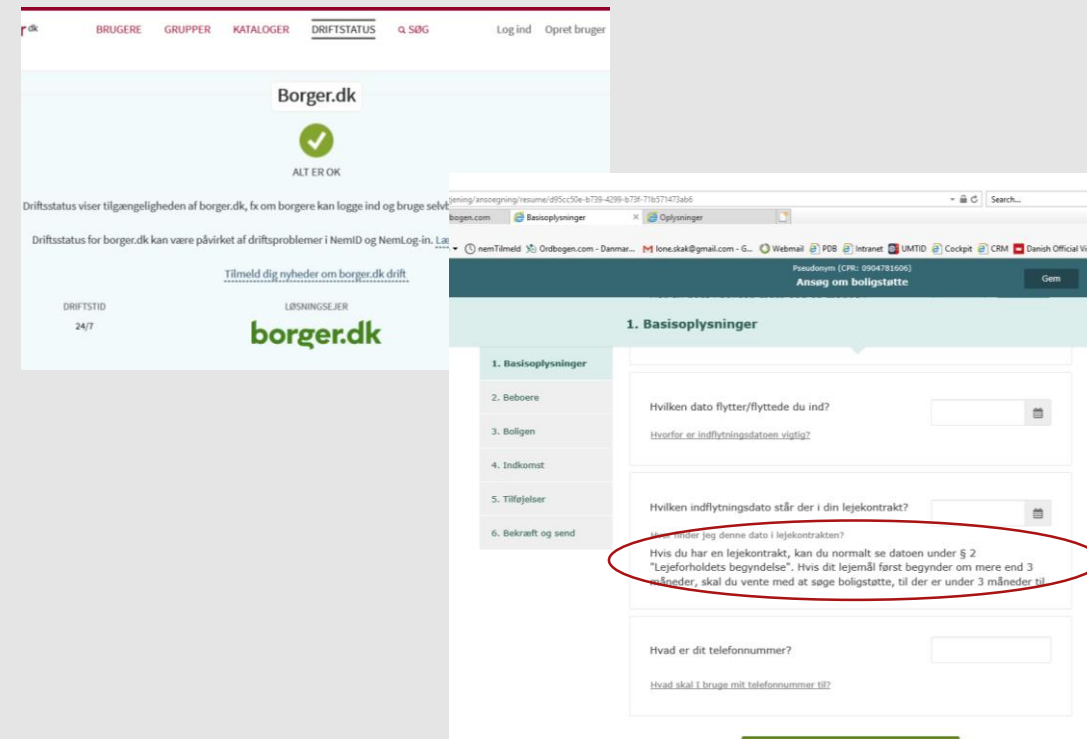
r dk BRUGERE GRUPPER KATALOGER DRIFTSTATUS SØG Log ind Opret bruger

Borger.dk

ALT ER OK

Driftsstatus viser tilgængeligheden af borger.dk, fx om borgere kan logge ind og bruge selvb

Driftsstatus for borger.dk kan være påvirket af driftsproblemer i NemID og NemLog-in. La

Tilmeld dig nyheder om borger.dk drift

DRIFTSTID
24/7

LØSNINGSEJER
borger.dk

jening/ansoegning/resume/d95cc50e-b739-4299-b73f-71b571473ab6

Search...

bogen.com Basisoplysninger Oplysninger

nemTilmeld Ordbogen.com - Danmar... lone.skak@gmail.com - G... Webmail PDB Intranet UMTID Cockpit CRM Danish Official Vi

Pseudonym (CPR: 0904781606)
Ansøg om boligstøtte

Gem

1. Basisoplysninger

1. Basisoplysninger
2. Beboere
3. Boligen
4. Indkomst
5. Tilføjelser
6. Bekræft og send

Hvilken dato flytter/flyttede du ind?

Hvorfor er indflytningsdatoen vigtig?

Hvilken indflytningsdato står der i din lejekontrakt?

Hvor finder jeg denne dato i lejekontrakten?

Hvis du har en lejekontrakt, kan du normalt se datoen under § 2 "Lejeforholdets begyndelse". Hvis dit lejemål først begynder om mere end 3 måneder, skal du vente med at søge boligstøtte, til der er under 3 måneder til.

Hvad er dit telefonnummer?

Hvad skal I bruge mit telefonnummer til?